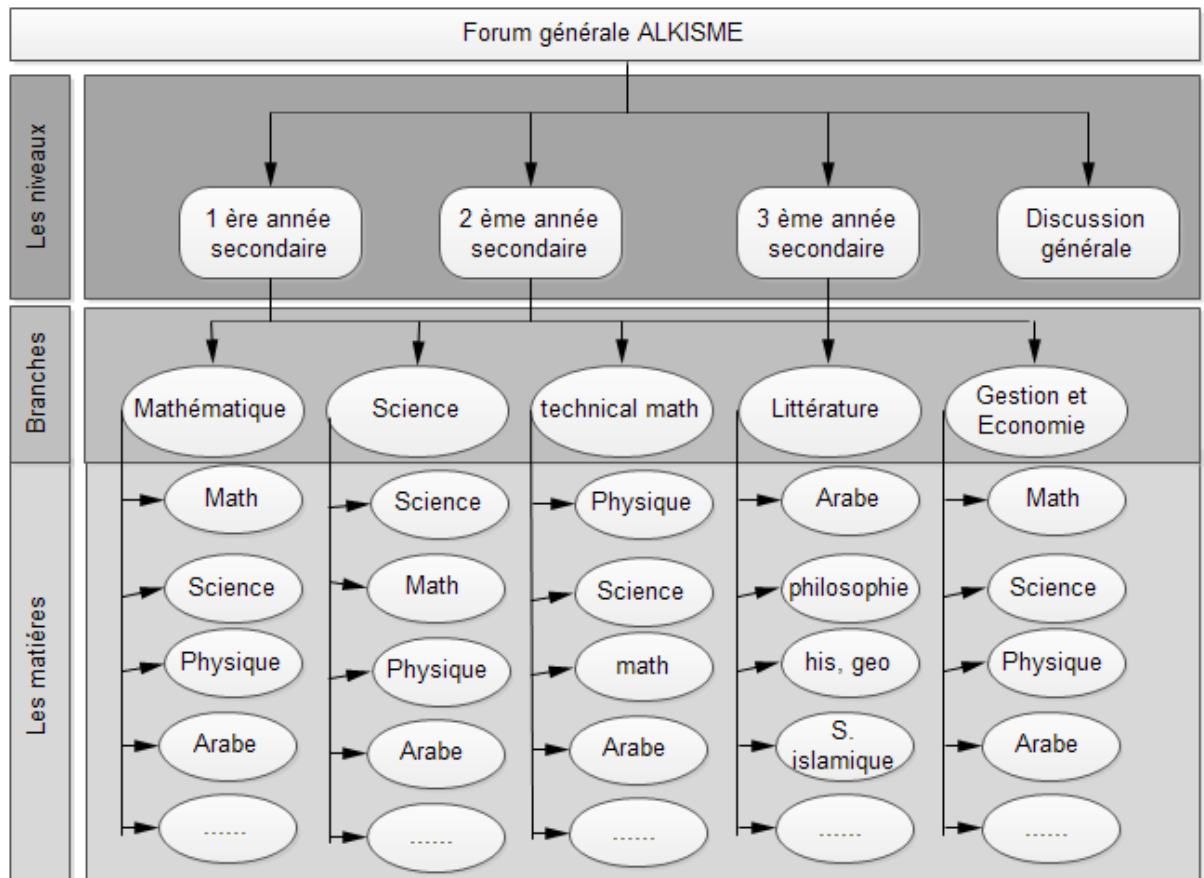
Forum générale ALKISME

Les niveaux

1 ère année secondaire

2 ème année secondaire

3 ème année secondaire

Discussion générale

Branches

Mathématique

Science

technical math

Littérature

Gestion et Economie

Les matières

Math
Science
Physique
Arabe
......

Science
Math
Physique
Arabe
......

Physique
Science
math
Arabe
......

Arabe
philosophie
his, geo
S. islamique
......

Math
Science
Physique
Arabe
......